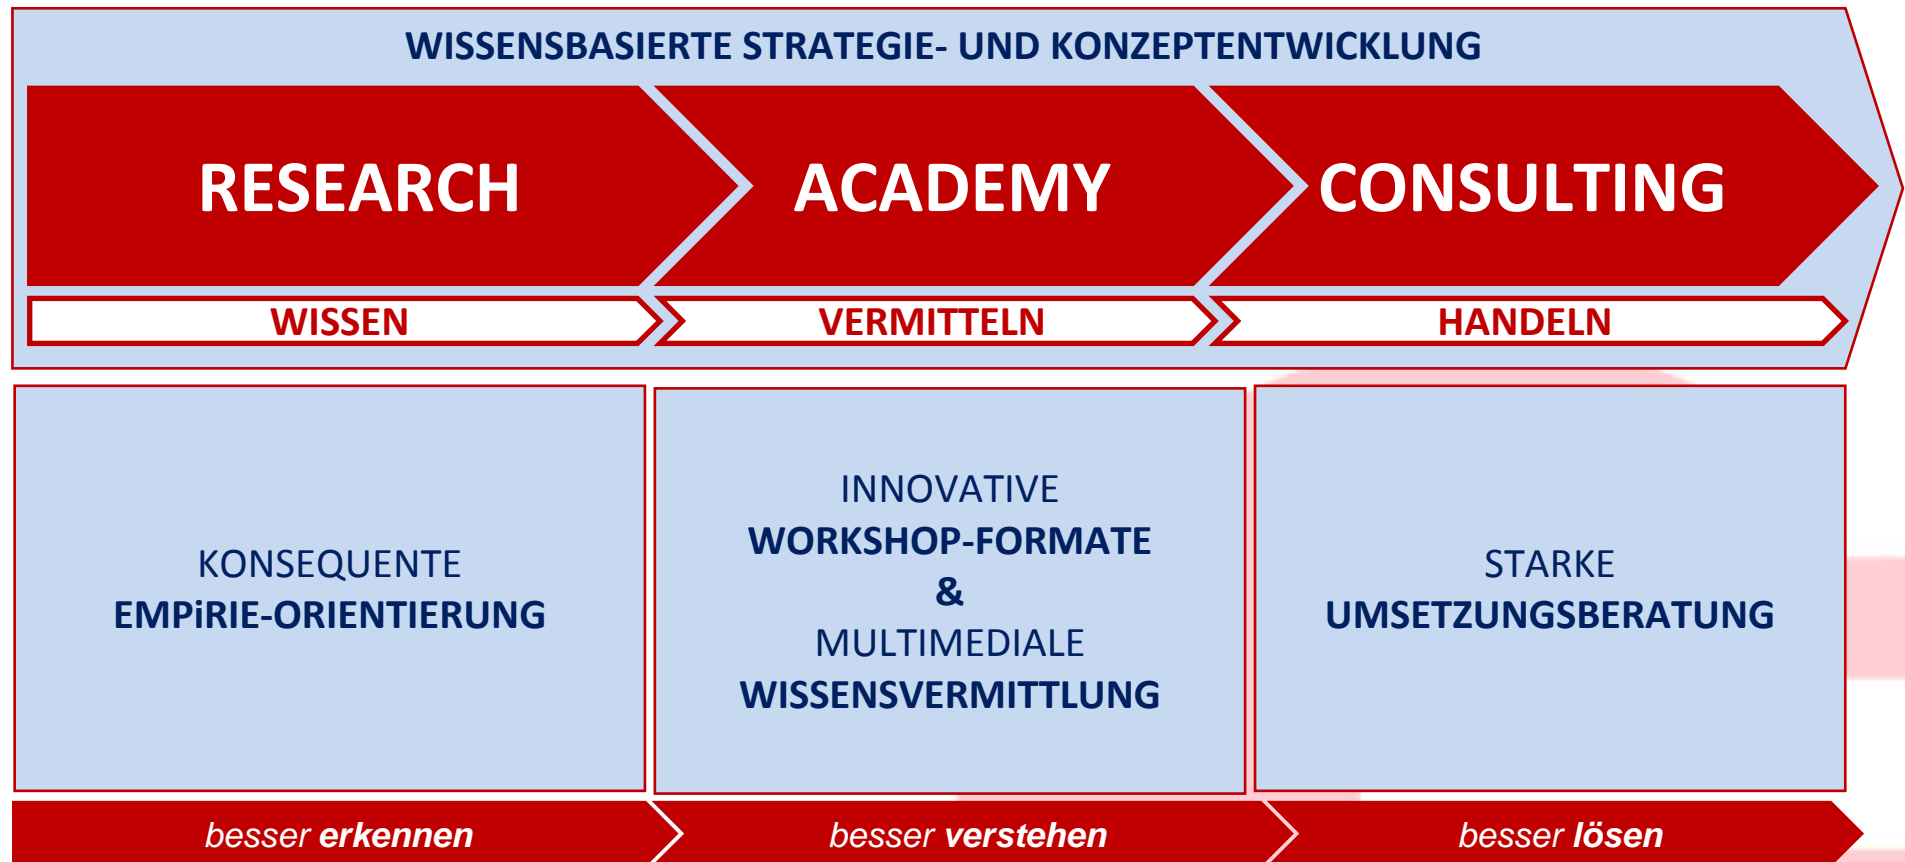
WISSENSBASIERTE STRATEGIE- UND KONZEPTENTWICKLUNG

RESEARCH

ACADEMY

CONSULTING

WISSEN

VERMITTELN

HANDELN

KONSEQUENTE
EMPiRIE-ORIENTIERUNG

INNOVATIVE
WORKSHOP-FORMATE
&
MULTIMEDIALE
WISSENSVERMITTLUNG

STARKE
UMSETZUNGSBERATUNG

besser erkennen

besser verstehen

besser lösen